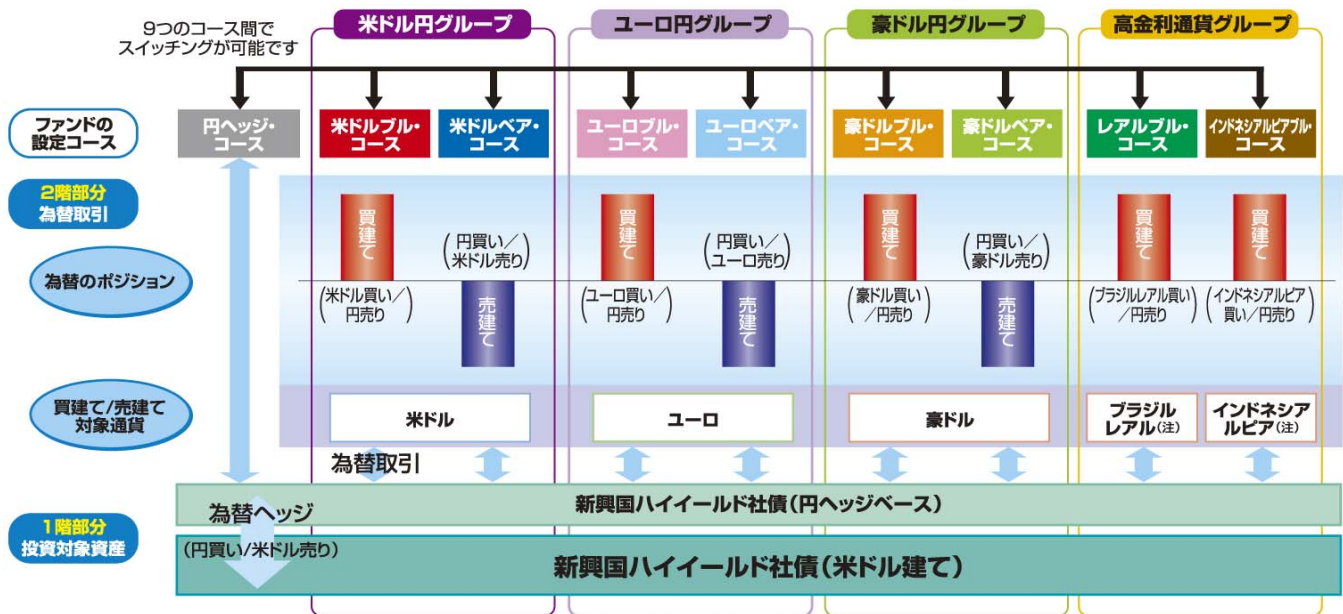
9つのコース間でスイッチングが可能です

米ドル円グループ
ユーロ円グループ
豪ドル円グループ
高金利通貨グループ

ファンドの設定コース
円ヘッジ・コース
米ドルブル・コース
米ドルベア・コース
ユーロブル・コース
ユーロベア・コース
豪ドルブル・コース
豪ドルベア・コース
レアルブル・コース
インドネシアルピアブル・コース

2階部分
為替取引

為替のポジション

買建て
(円買い／米ドル売り)
(米ドル買い／円売り)
売建て
買建て
(円買い／ユーロ売り)
(ユーロ買い／円売り)
売建て
買建て
(円買い／豪ドル売り)
(豪ドル買い／円売り)
売建て
買建て
買建て
(ブラジルレアル買い／円売り)
(インドネシアルピア買い／円売り)

買建て/売建て対象通貨
米ドル
ユーロ
豪ドル
ブラジルレアル(注)
インドネシアルピア(注)

為替取引

新興国ハイイールド社債(円ヘッジベース)

為替ヘッジ
(円買い/米ドル売り)

1階部分
投資対象資産

新興国ハイイールド社債(米ドル建て)